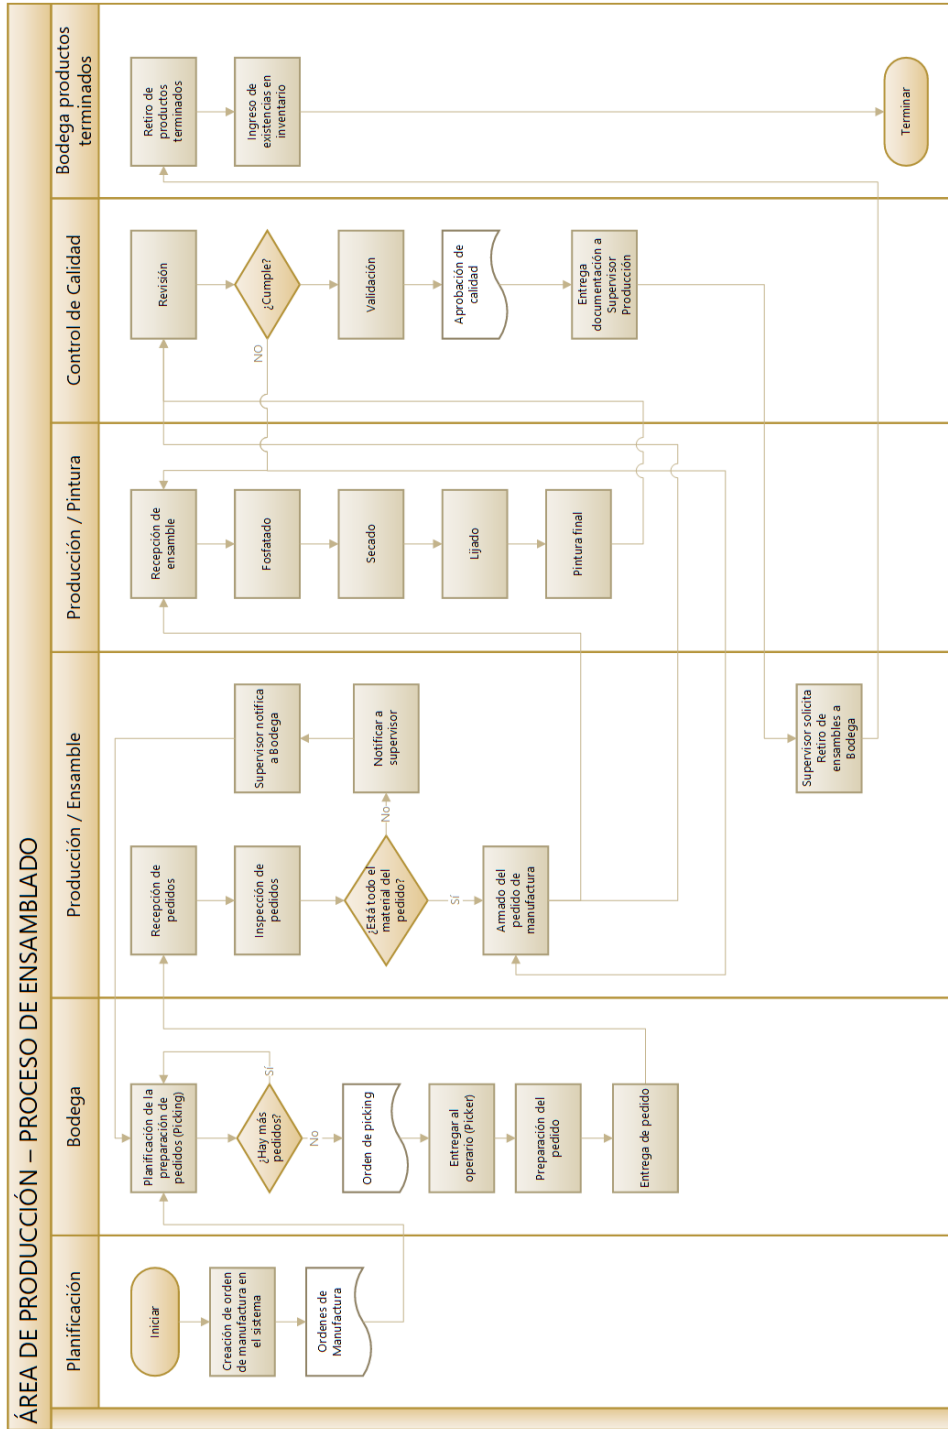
ÁREA DE PRODUCCIÓN – PROCESO DE ENSAMBLADO

Planificación

Iniciar

Creación de orden de manufactura en el sistema

Ordenes de Manufactura

Bodega

Planificación de la preparación de pedidos (Picking)

¿Hay más pedidos?

Sí

No

Orden de picking

Entregar al operario (Picker)

Preparación del pedido

Entrega de pedido

Producción / Ensamble

Recepción de pedidos

Inspección de pedidos

¿Está todo el material del pedido?

Sí

No

Notificar a supervisor

Supervisor notifica a Bodega

Armado del pedido de manufactura

Supervisor solicita Retiro de ensambles a Bodega

Producción / Pintura

Recepción de ensamble

Fosfatado

Secado

Lijado

Pintura final

Control de Calidad

Revisión

¿Cumple?

NO

Validación

Aprobación de calidad

Entrega documentación a Supervisor Producción

Bodega productos terminados

Retiro de productos terminados

Ingreso de existencias en inventario

Terminar